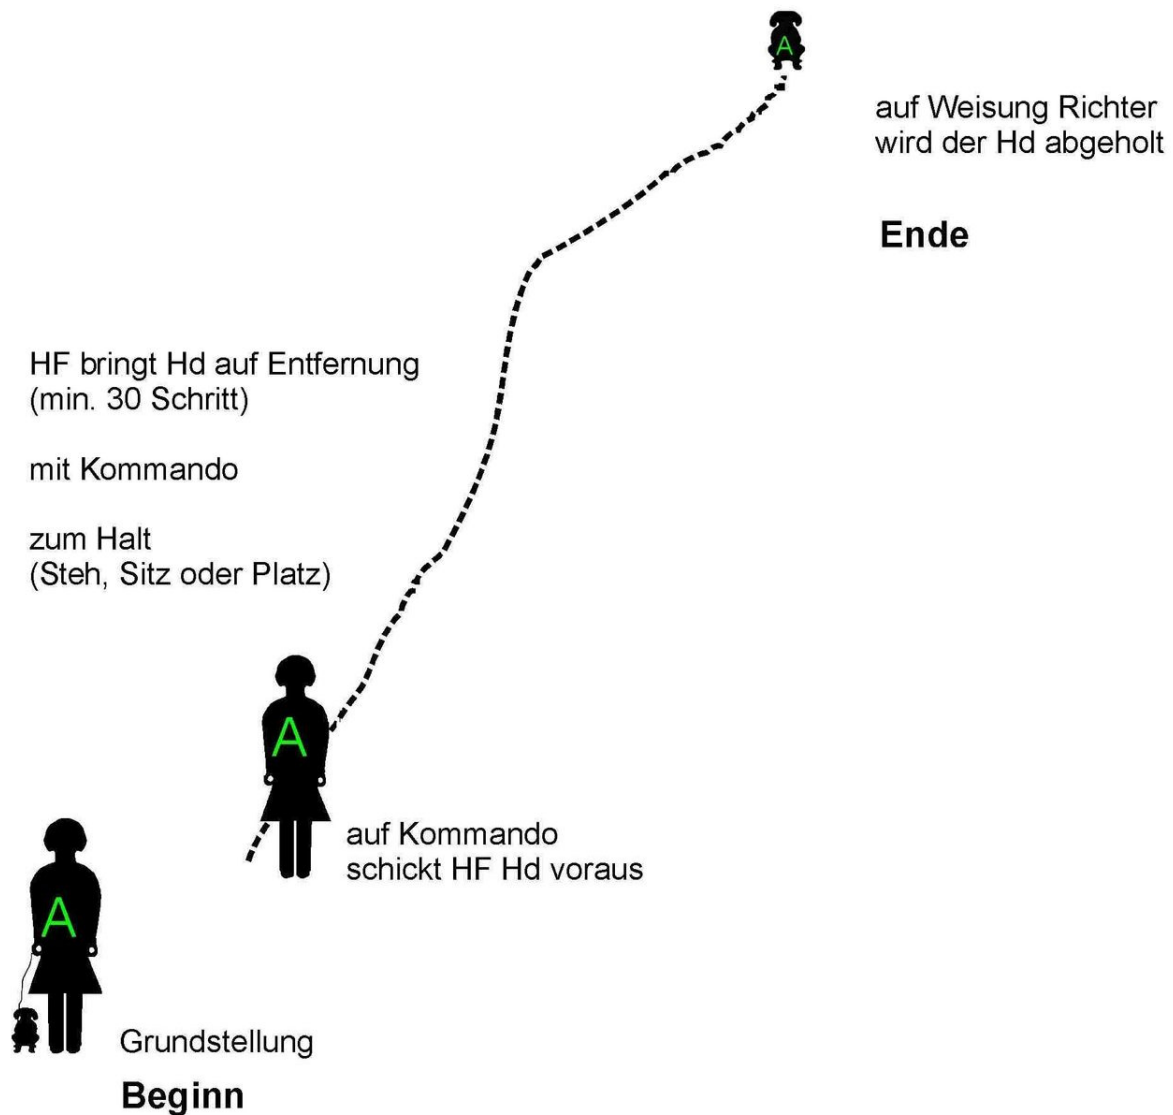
A

auf Weisung Richter wird der Hd abgeholt

Ende

HF bringt Hd auf Entfernung (min. 30 Schritt)

mit Kommando

zum Halt (Steh, Sitz oder Platz)

A

auf Kommando schickt HF Hd voraus

A

Grundstellung

Beginn